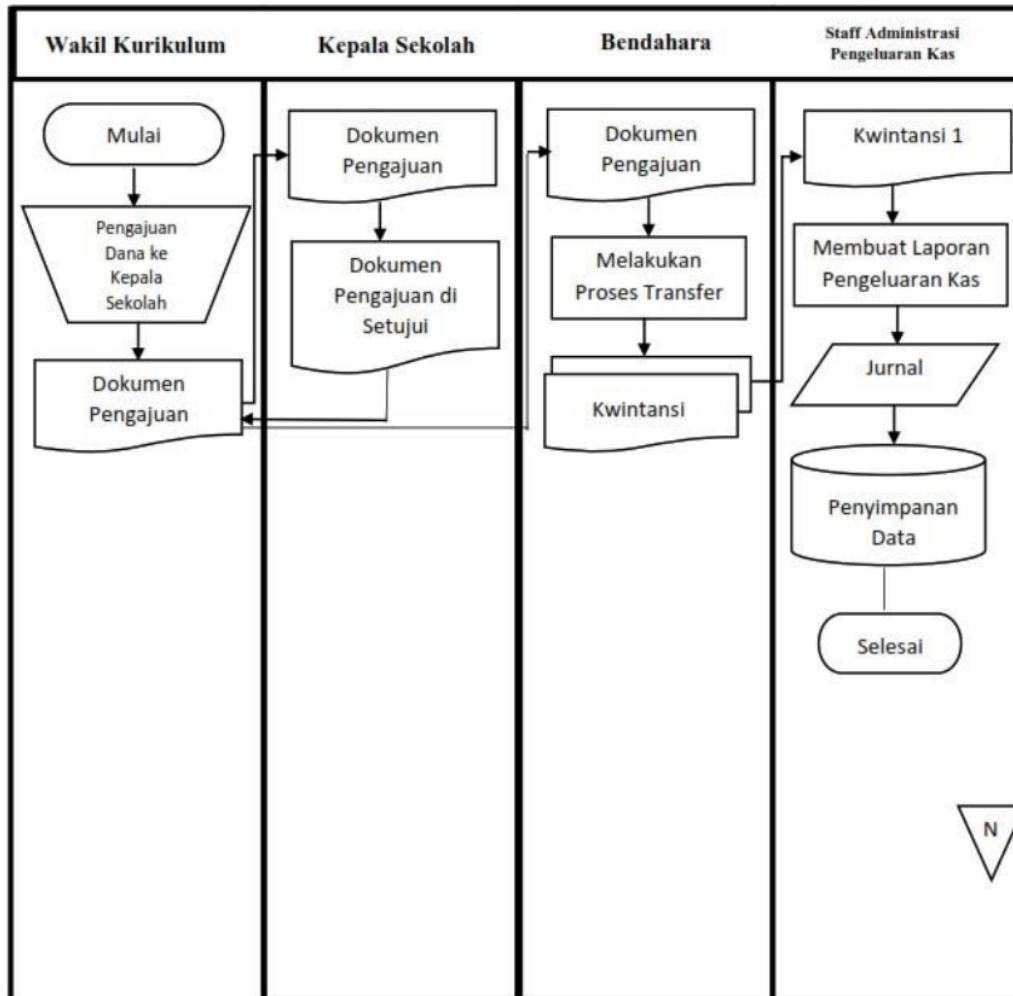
| Wakil Kurikulum | Kepala Sekolah | Bendahara | Staff Administrasi Pengeluaran Kas |
|---|---|---|---|

Mulai

Pengajuan Dana ke Kepala Sekolah

Dokumen Pengajuan

Dokumen Pengajuan

Dokumen Pengajuan di Setujui

Dokumen Pengajuan

Melakukan Proses Transfer

Kwintansi

Kwintansi 1

Membuat Laporan Pengeluaran Kas

Jurnal

Penyimpanan Data

Selesai

N